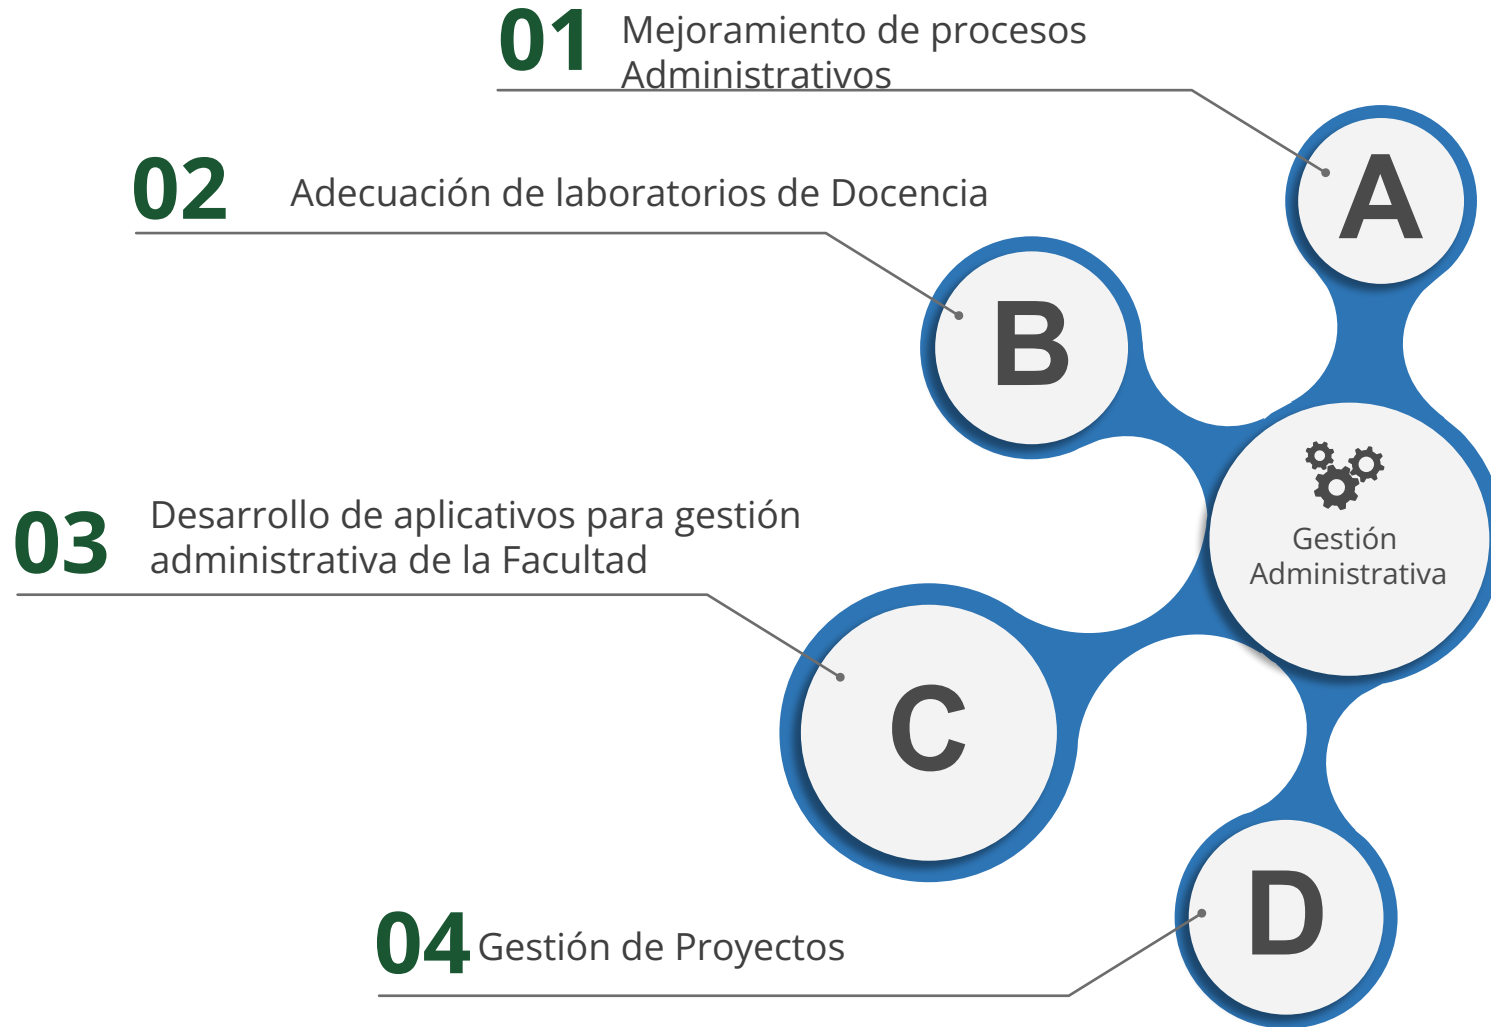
01 Mejoramiento de procesos Administrativos

02 Adecuación de laboratorios de Docencia

03 Desarrollo de aplicativos para gestión administrativa de la Facultad

04 Gestión de Proyectos

A

B

C

D

Gestión Administrativa